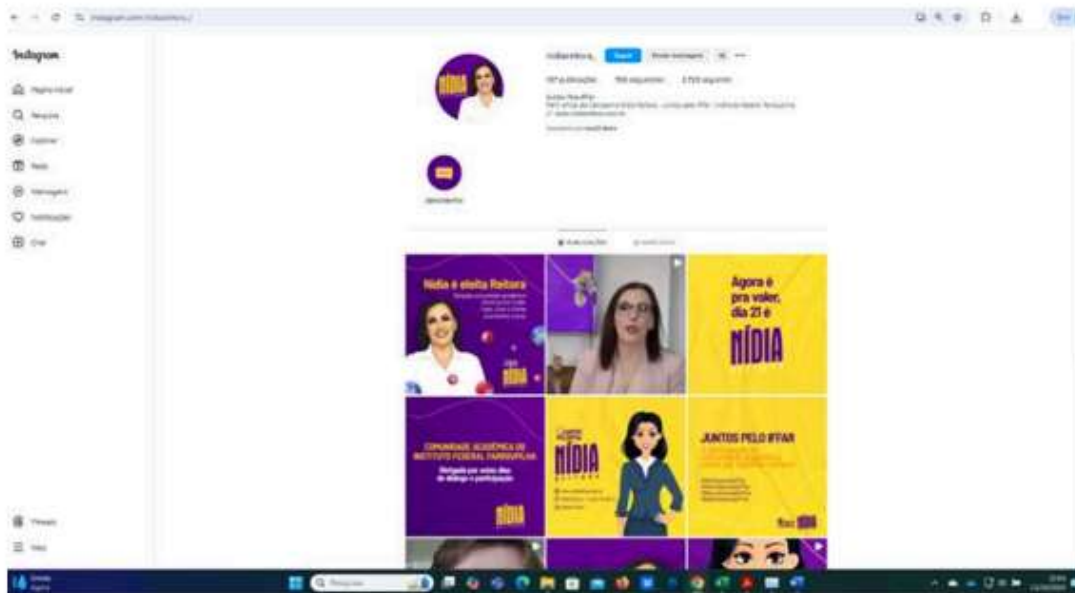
Instagram

Página inicial
Pesquisa
Explorar
Reels
Mensagens
Notificações
Criar

Threads
Mais

Seguir
Enviar mensagem

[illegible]

Nídia é eleita Reitora

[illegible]

NÍDIA

Agora é pra valer, dia 21 é

NÍDIA

COMUNIDADE ACADÊMICA DO INSTITUTO FEDERAL FARROUPILHA

Obrigada por estes dias de diálogo e participação

NÍDIA

NÍDIA

JUNTOS PELO IFFAR

NÍDIA

Pesquisar